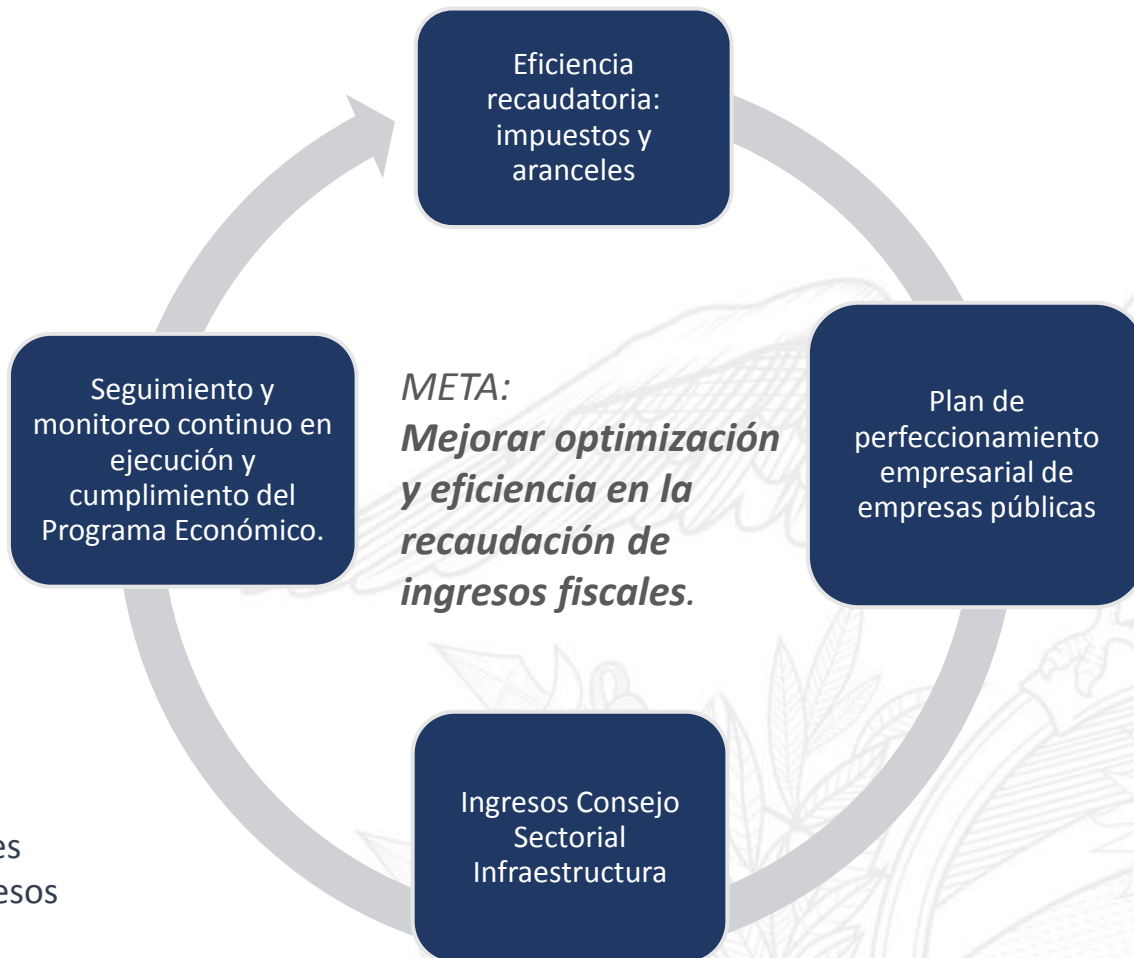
Eficiencia recaudatoria: impuestos y aranceles

Plan de perfeccionamiento empresarial de empresas públicas

Ingresos Consejo Sectorial Infraestructura

Seguimiento y monitoreo continuo en ejecución y cumplimiento del Programa Económico.

META:
Mejorar optimización y eficiencia en la recaudación de ingresos fiscales.

es
esos